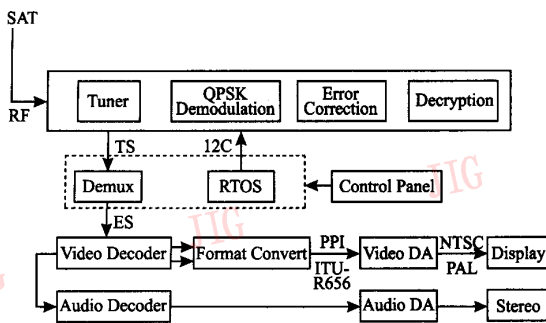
SAT

RF

Tuner

QPSK Demodulation

Error Correction

Decryption

TS

12C

Demux

RTOS

Control Panel

ES

Video Decoder

Format Convert

PPI

ITU-R656

Video DA

NTSC

PAL

Display

Audio Decoder

Audio DA

Stereo